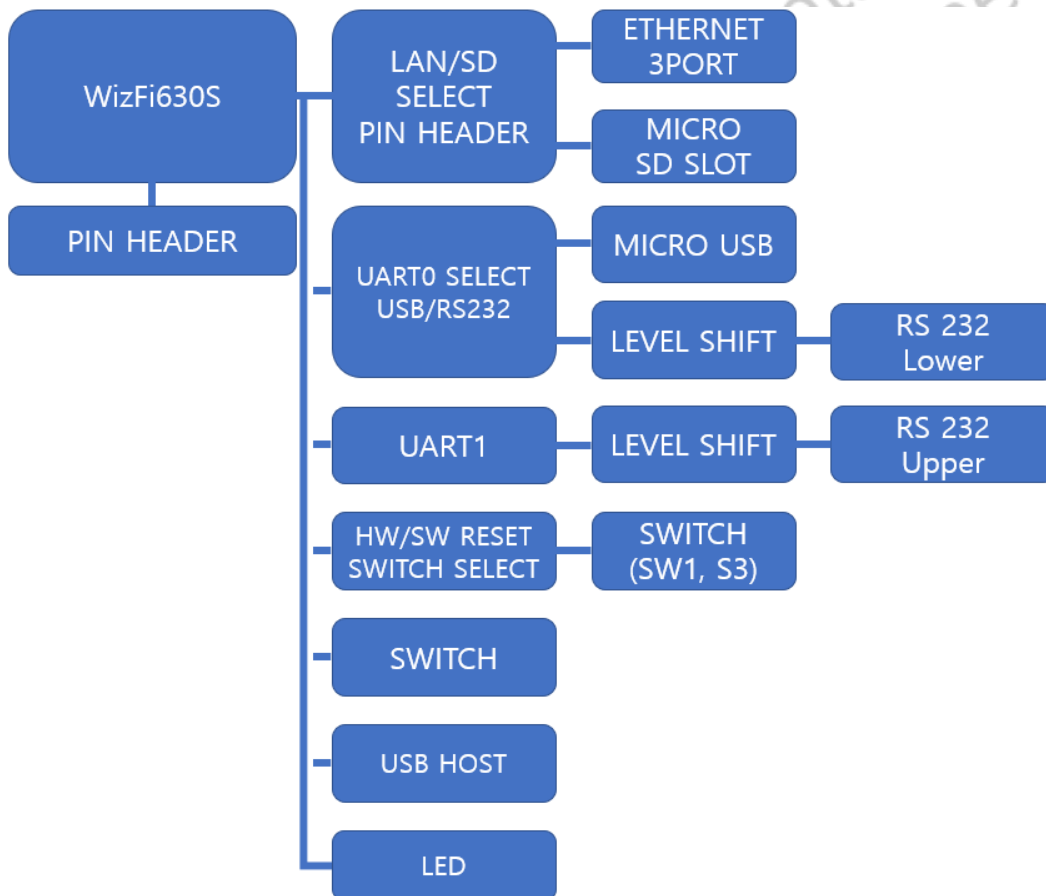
WizFi630S

PIN HEADER

LAN/SD SELECT PIN HEADER

ETHERNET 3PORT

MICRO SD SLOT

UART0 SELECT USB/RS232

MICRO USB

LEVEL SHIFT

RS 232 Lower

UART1

LEVEL SHIFT

RS 232 Upper

HW/SW RESET SWITCH SELECT

SWITCH (SW1, S3)

SWITCH

USB HOST

LED